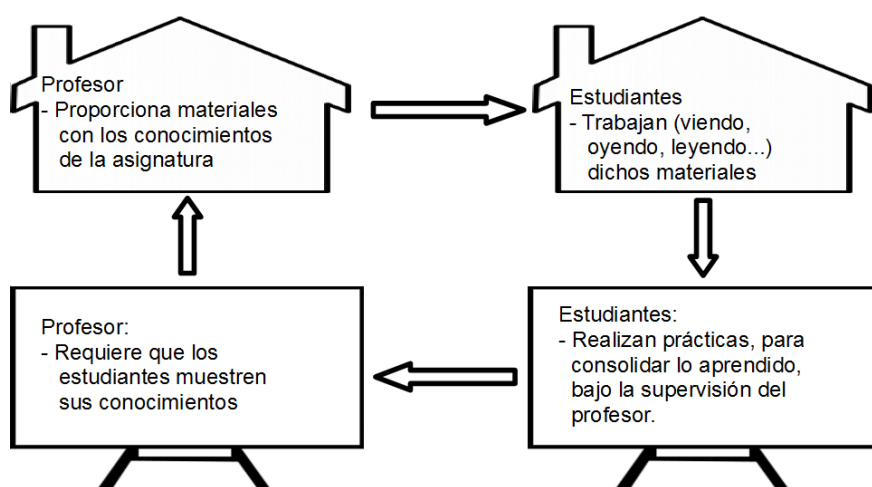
Profesor
- Proporciona materiales con los conocimientos de la asignatura

Estudiantes
- Trabajan (viendo, oyendo, leyendo...) dichos materiales

Estudiantes:
- Realizan prácticas, para consolidar lo aprendido, bajo la supervisión del profesor.

Profesor:
- Requiere que los estudiantes muestren sus conocimientos